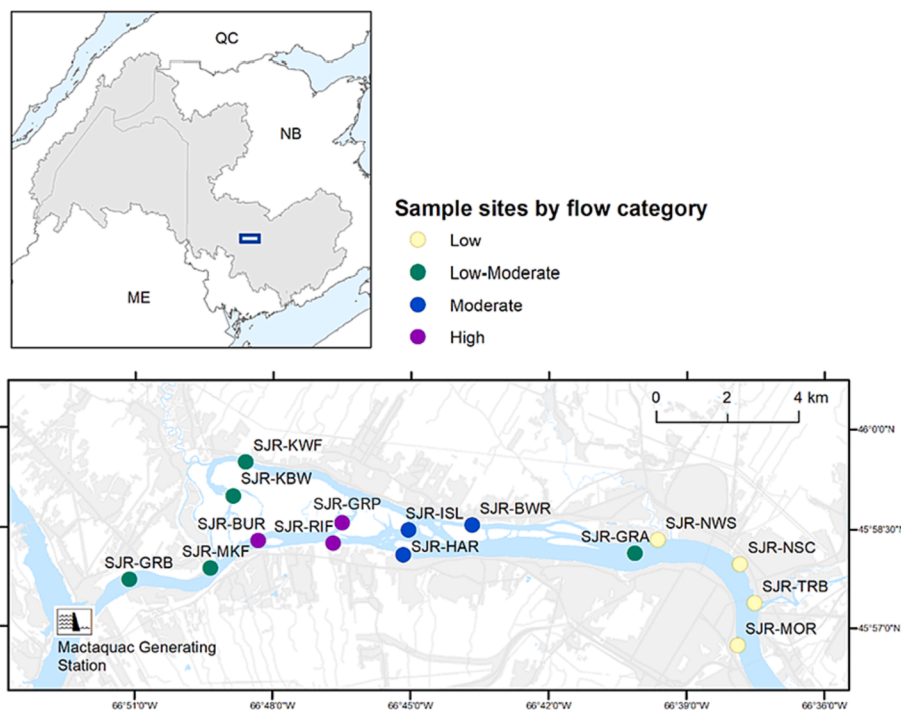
QC
NB
ME

Sample sites by flow category
Low
Low-Moderate
Moderate
High

0 2 4 km
46°0'0"N
45°58'30"N
45°57'0"N

SJR-KWF
SJR-KBW
SJR-GRP
SJR-ISL
SJR-BWR
SJR-BUR
SJR-RIF
SJR-GRA
SJR-NWS
SJR-MKF
SJR-HAR
SJR-NSC
SJR-GRB
SJR-TRB
SJR-MOR
Mactaquac Generating Station

66°51'0"W
66°48'0"W
66°45'0"W
66°42'0"W
66°39'0"W
66°36'0"W